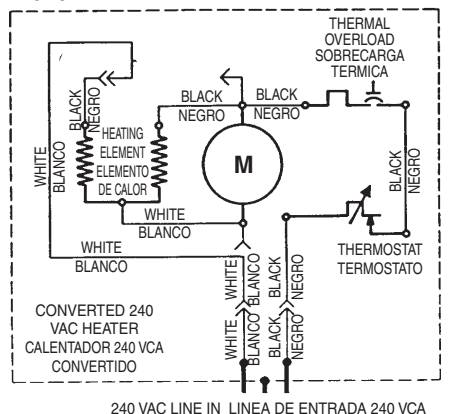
THERMAL OVERLOAD
SOBRECARGA TERMICA

BLACK
NEGRO

BLACK
NEGRO

BLACK
NEGRO

WHITE
BLANCO

HEATING ELEMENT
ELEMENTO DE CALOR

M

BLACK
NEGRO

WHITE
BLANCO

WHITE
BLANCO

THERMOSTAT
TERMOSTATO

WHITE
BLANCO

BLACK
NEGRO

WHITE
BLANCO

BLACK
NEGRO

CONVERTED 240 VAC HEATER
CALENTADOR 240 VCA CONVERTIDO

240 VAC LINE IN LINEA DE ENTRADA 240 VCA